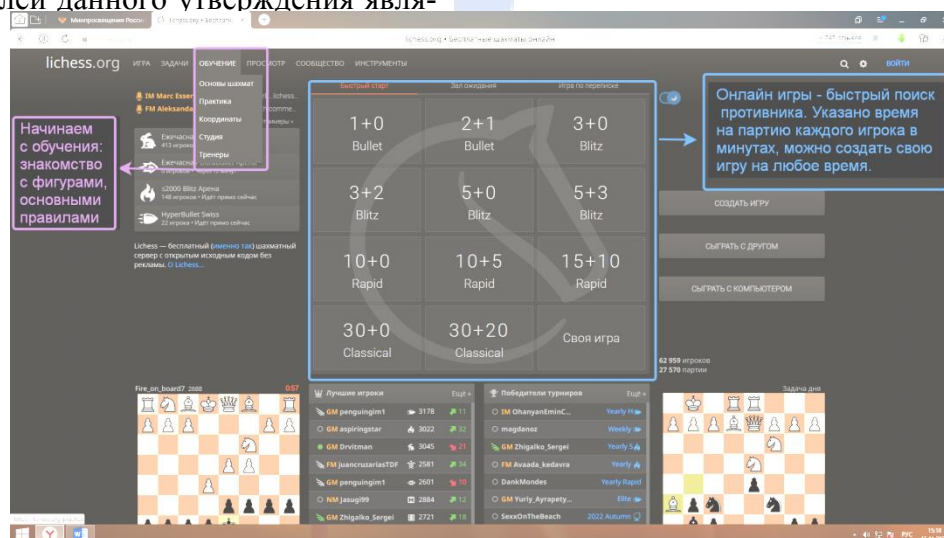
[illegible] данного утверждения явля-

Минпросвещения России
lichess.org • Бесплатные шахматы онлайн

lichess.org ИГРА ЗАДАЧИ ОБУЧЕНИЕ ПРОСМОТР СООБЩЕСТВО ИНСТРУМЕНТЫ ВОЙТИ

Основы шахмат
Практика
Координаты
Студия
Тренеры

IM Marc Esser
FM Aleksandar

Начинаем с обучения: знакомство с фигурами, основными правилами

Ежечасная
413 игроков
Ежечасная
≤2000 Blitz Arena
148 игроков • Идёт прямо сейчас
HyperBullet Swiss
22 игрока • Идёт прямо сейчас

Lichess — бесплатный (именно так) шахматный сервер с открытым исходным кодом без рекламы. О Lichess...

Быстрый старт | Зал ожидания | Игра по переписке

| 1+0 Bullet | 2+1 Bullet | 3+0 Blitz |
|---|---|---|
| 3+2 Blitz | 5+0 Blitz | 5+3 Blitz |
| 10+0 Rapid | 10+5 Rapid | 15+10 Rapid |
| 30+0 Classical | 30+20 Classical | Своя игра |

Онлайн игры - быстрый поиск противника. Указано время на партию каждого игрока в минутах, можно создать свою игру на любое время.

СОЗДАТЬ ИГРУ
СЫГРАТЬ С ДРУГОМ
СЫГРАТЬ С КОМПЬЮТЕРОМ

62 959 игроков
27 570 партии

Fire_on_board7 2688
0:57

Лучшие игроки Ещё »
GM penguingim1 3178 11
GM aspiringstar 3022 23
GM Drvitman 3045 21
FM juancrusariasTDF 2581 34
GM penguingim1 2601 10
NM Jasugi99 2884 12
GM Zhigalko_Sergei 2721 18

Победители турниров Ещё »
IM OhanyanEminC... Yearly H
magdanoz Weekly
GM Zhigalko_Sergei Yearly S
FM Avaada_kedavra Yearly
DankMondes Yearly Rapid
GM Yuriy_Ayrapety... Elite
SexxOnTheBeach 2022 Autumn

Задача дня